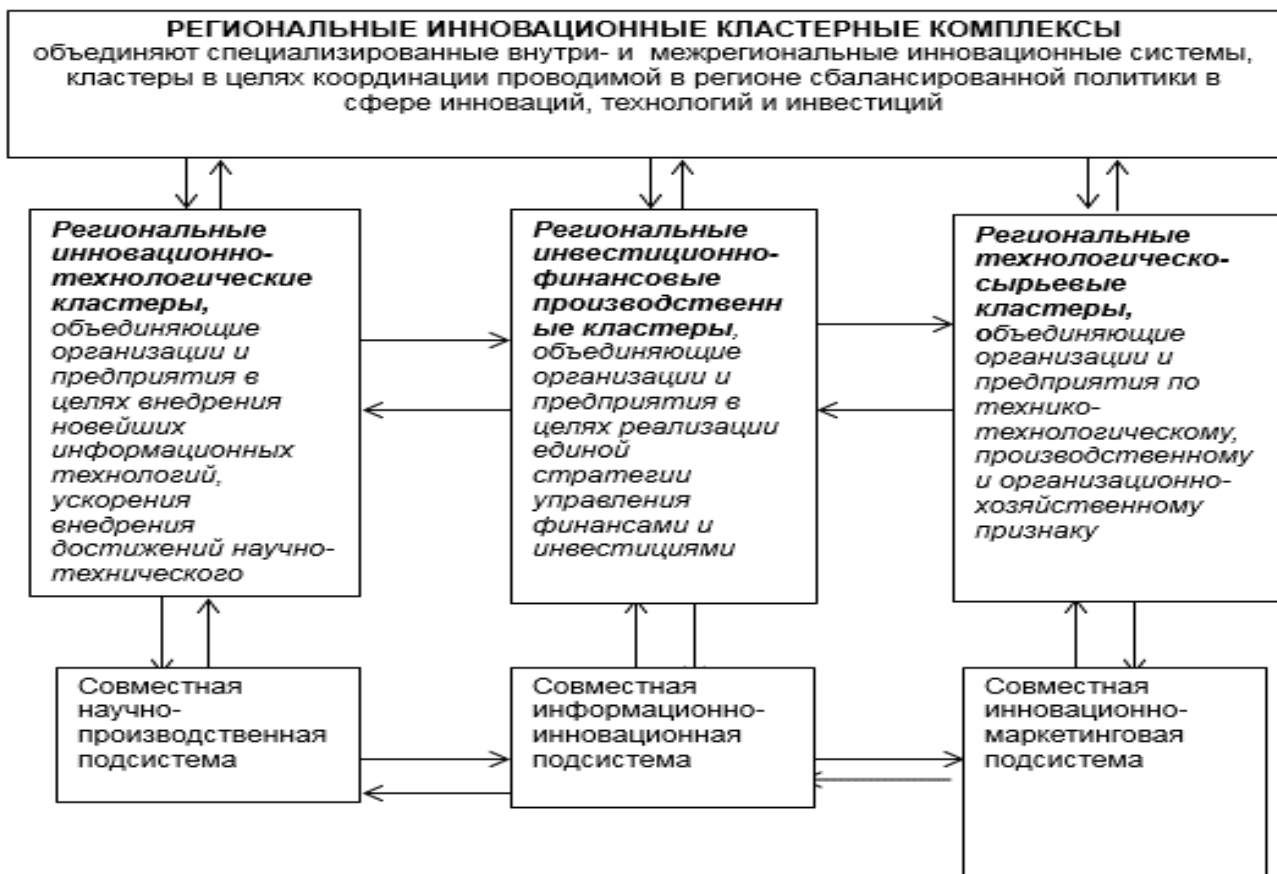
РЕГИОНАЛЬНЫЕ ИННОВАЦИОННЫЕ КЛАСТЕРНЫЕ КОМПЛЕКСЫ
объединяют специализированные внутри- и межрегиональные инновационные системы, кластеры в целях координации проводимой в регионе сбалансированной политики в сфере инноваций, технологий и инвестиций

Региональные инновационно-технологические кластеры, объединяющие организации и предприятия в целях внедрения новейших информационных технологий, ускорения внедрения достижений научно-технического

Региональные инвестиционно-финансовые производственные кластеры, объединяющие организации и предприятия в целях реализации единой стратегии управления финансами и инвестициями

Региональные технологическо-сырьевые кластеры, объединяющие организации и предприятия по технико-технологическому, производственному и организационно-хозяйственному признаку

Совместная научно-производственная подсистема

Совместная информационно-инновационная подсистема

Совместная инновационно-маркетинговая подсистема